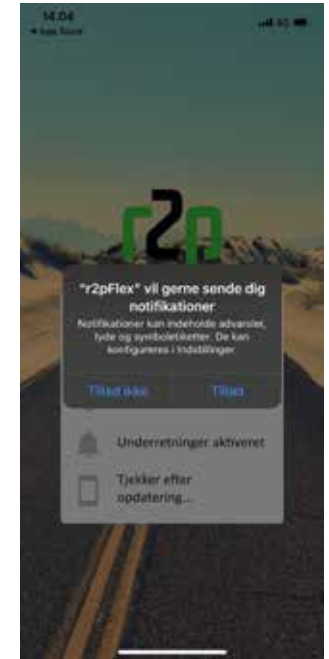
14.04
◂ App Store

4G

r2A

"r2pFlex" vil gerne sende dig notifikationer

Notifikationer kan indeholde advarsler, lyde og symboletiketter. De kan konfigureres i Indstillinger

Tillad ikke

Tillad

Underretninger aktiveret

Tjekker efter opdatering...